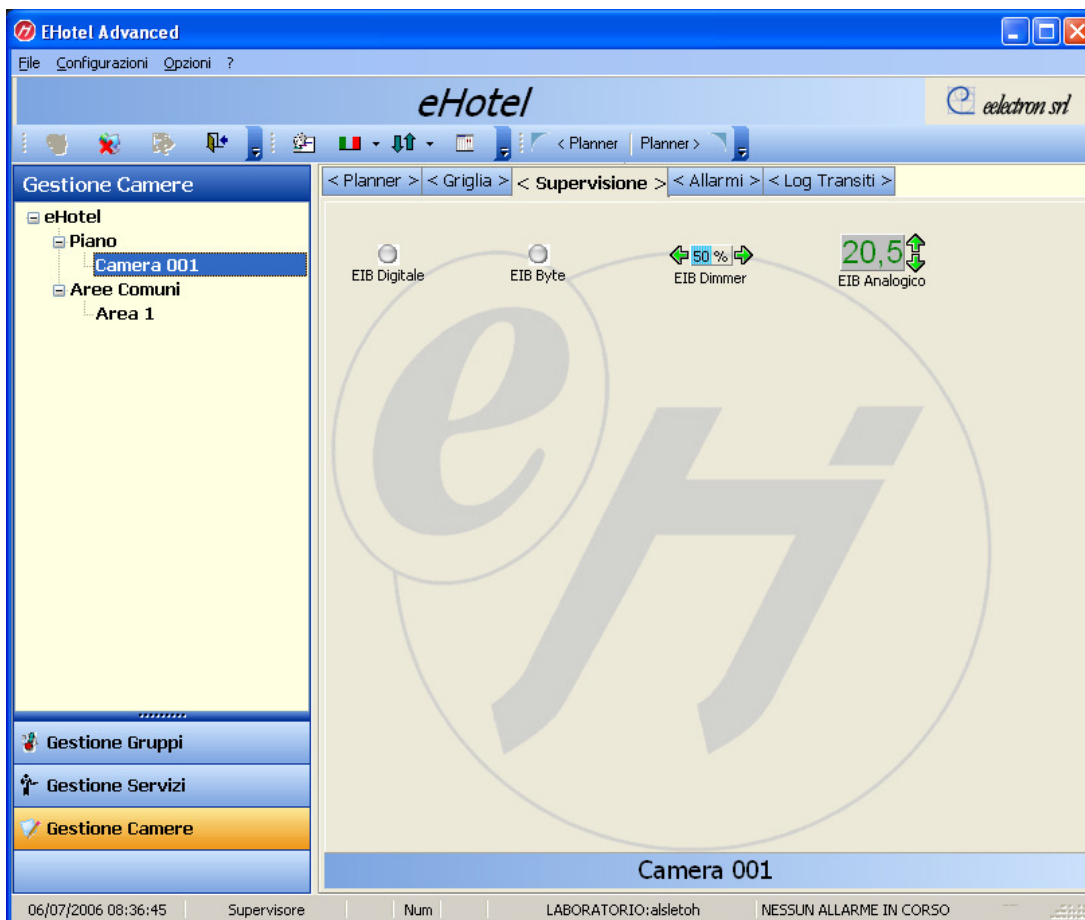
EHotel Advanced

File Configurazioni Opzioni ?

eHotel

eelectron srl

< Planner | Planner >

Gestione Camere

eHotel
Piano
Camera 001
Aree Comuni
Area 1

< Planner > < Griglia > < Supervisione > < Allarmi > < Log Transiti >

EIB Digitale

EIB Byte

50 %
EIB Dimmer

20,5
EIB Analogico

Gestione Gruppi

Gestione Servizi

Gestione Camere

Camera 001

06/07/2006 08:36:45 | Supervisore | Num | LABORATORIO:alsletoh | NESSUN ALLARME IN CORSO